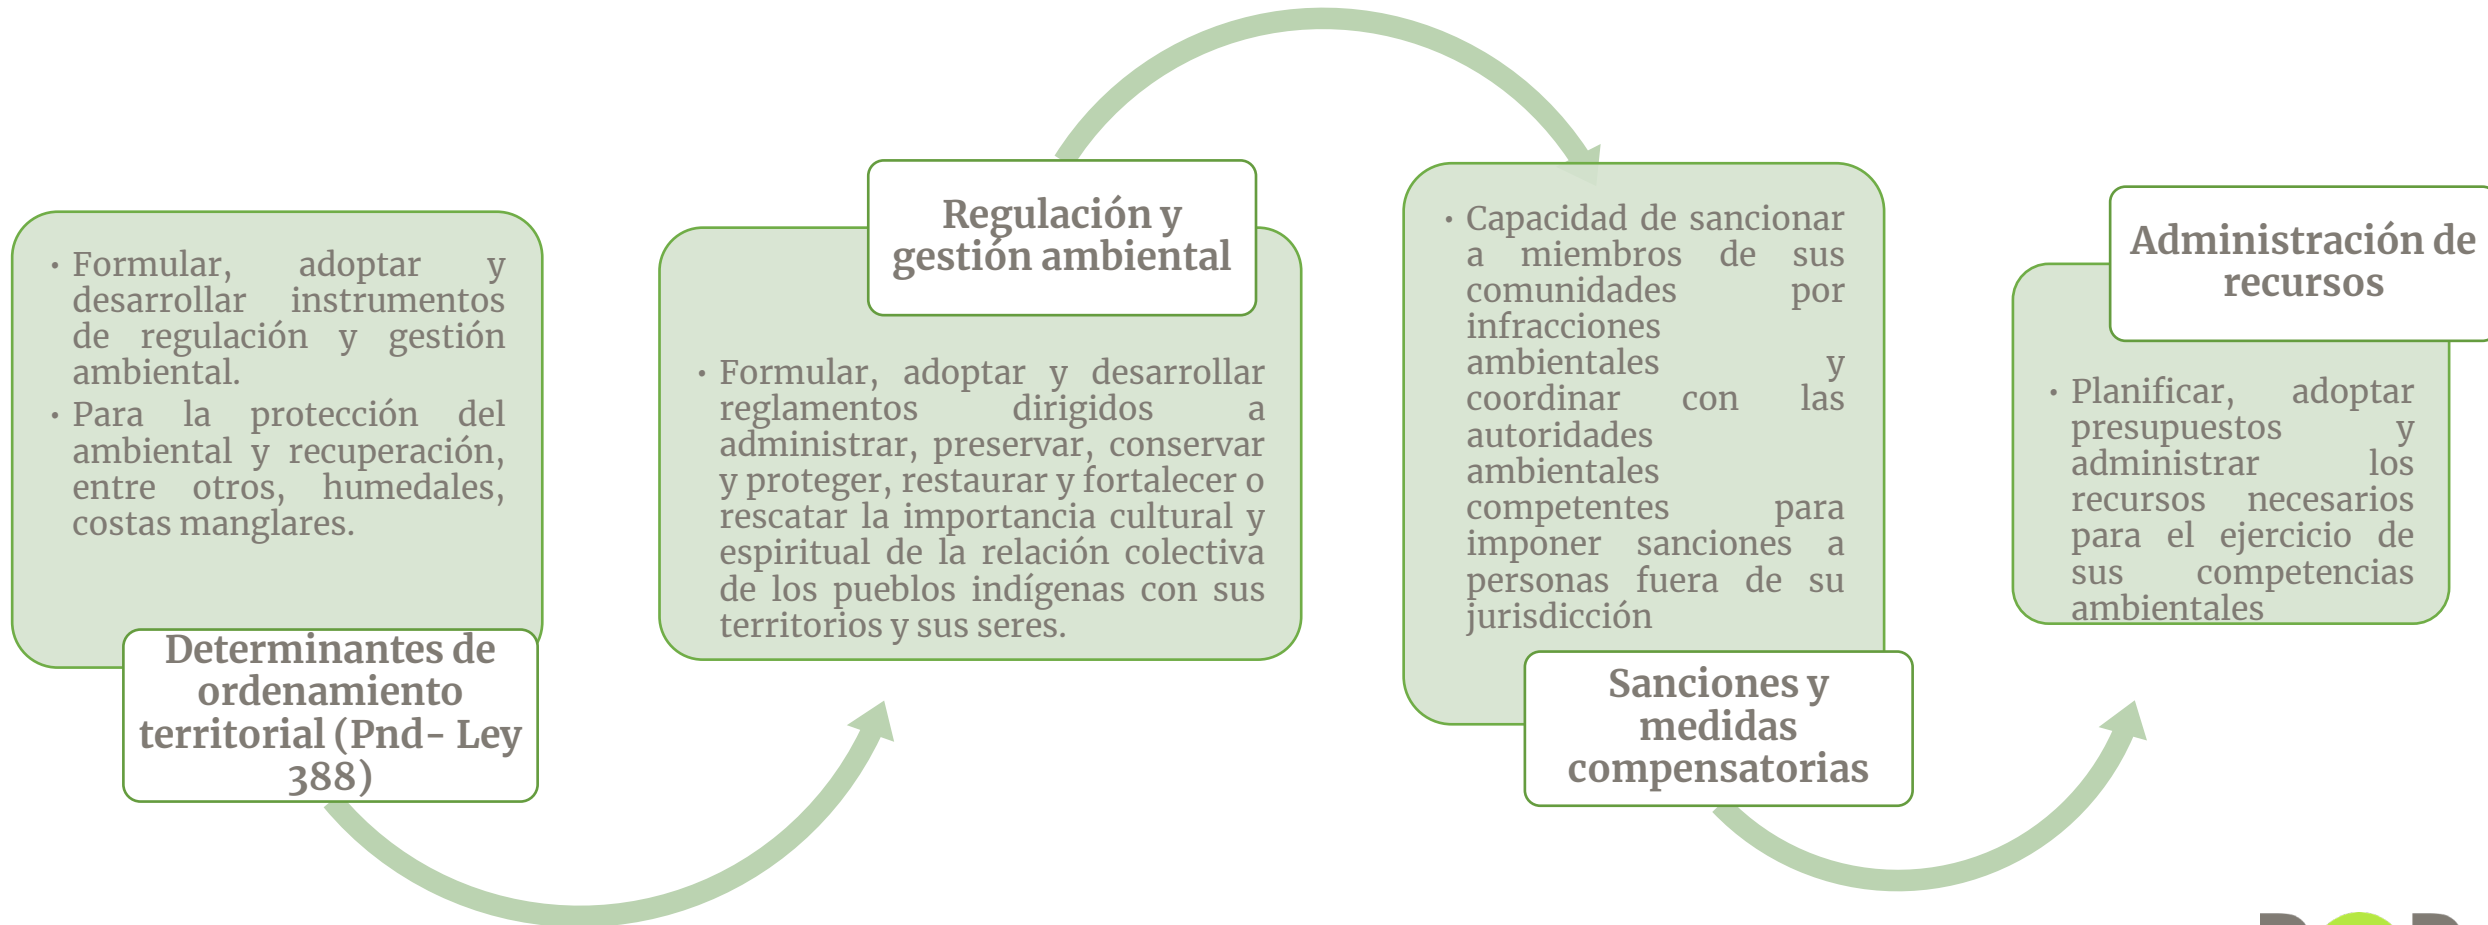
• Formular, adoptar y desarrollar instrumentos de regulación y gestión ambiental.
• Para la protección del ambiental y recuperación, entre otros, humedales, costas manglares.

Determinantes de ordenamiento territorial (Pnd- Ley 388)

Regulación y gestión ambiental

• Formular, adoptar y desarrollar reglamentos dirigidos a administrar, preservar, conservar y proteger, restaurar y fortalecer o rescatar la importancia cultural y espiritual de la relación colectiva de los pueblos indígenas con sus territorios y sus seres.

• Capacidad de sancionar a miembros de sus comunidades por infracciones ambientales y coordinar con las autoridades ambientales competentes para imponer sanciones a personas fuera de su jurisdicción

Sanciones y medidas compensatorias

Administración de recursos

• Planificar, adoptar presupuestos y administrar los recursos necesarios para el ejercicio de sus competencias ambientales